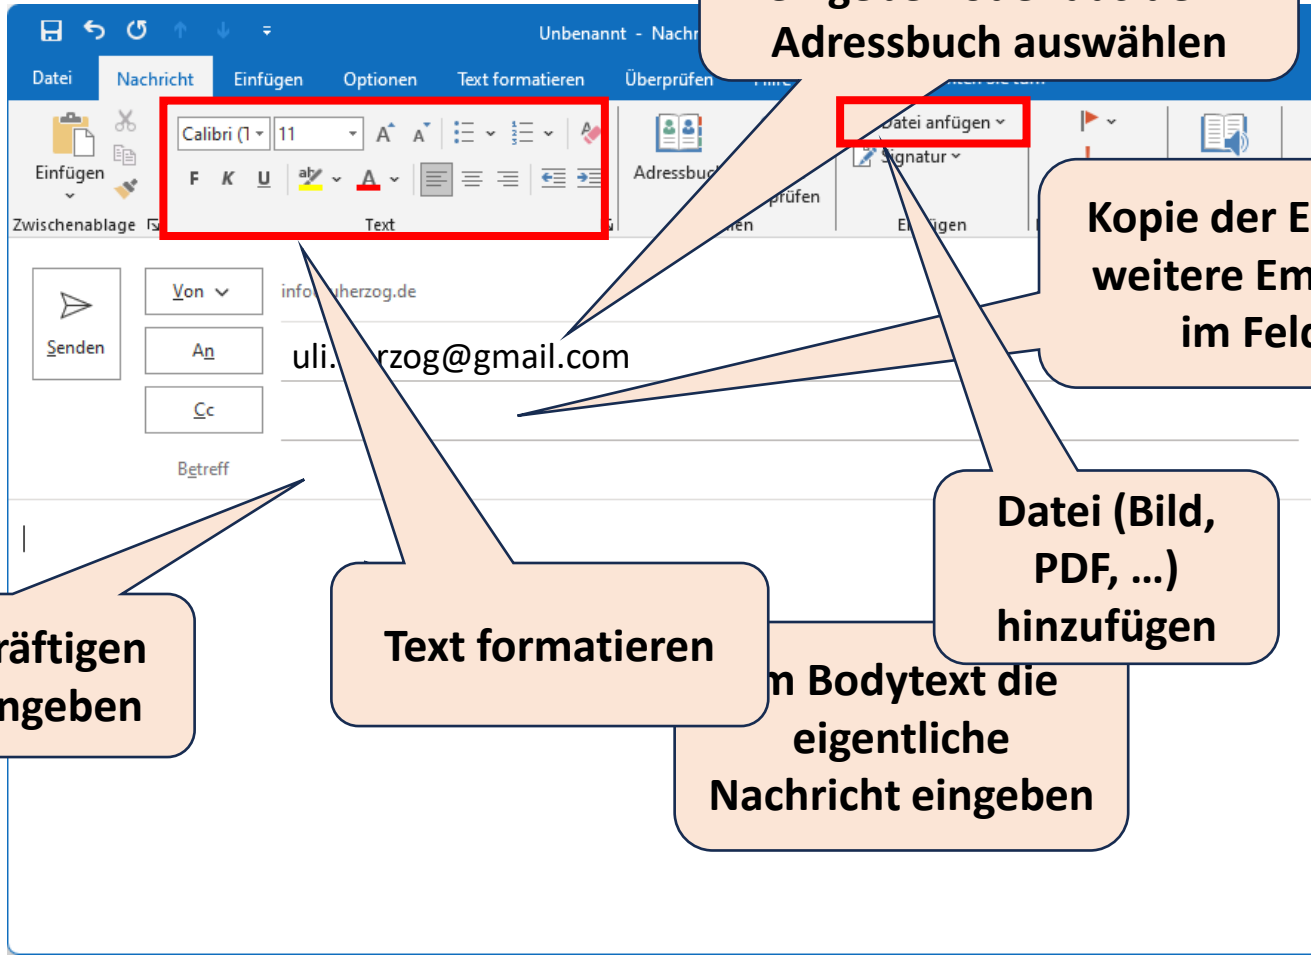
Unbenannt - Nachr

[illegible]
Adressbuch auswählen

Datei Nachricht Einfügen Optionen Text formatieren Überprüfen

Einfügen
Zwischenablage

Calibri (T 11
F K U
Text

Adressbuch
prüfen

Datei anfügen
Signatur
Einfügen

Kopie der E
weitere Em
im Feld

Senden
Von
An
Cc
Betreff

info@uliherzog.de
uli.herzog@gmail.com

Datei (Bild, PDF, …) hinzufügen

räftigen
ngeben

Text formatieren

m Bodytext die eigentliche Nachricht eingeben